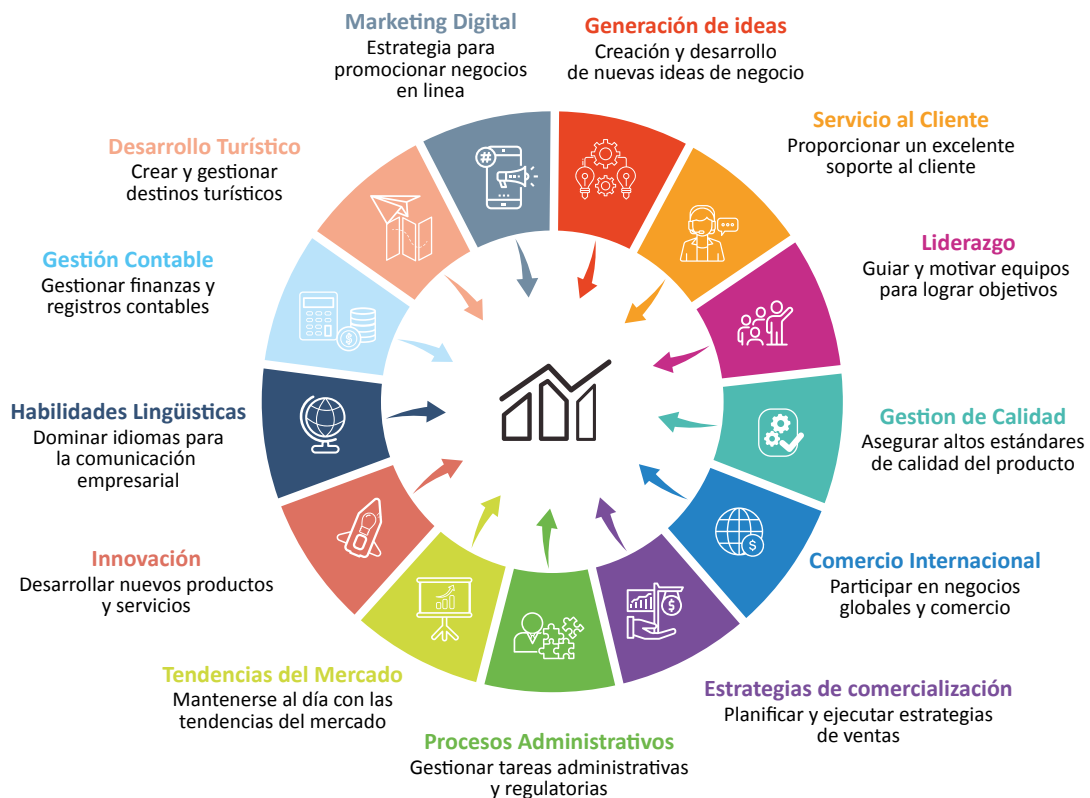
Marketing Digital
Estrategia para promocionar negocios en linea

Generación de ideas
Creación y desarrollo de nuevas ideas de negocio

Servicio al Cliente
Proporcionar un excelente soporte al cliente

Liderazgo
Guiar y motivar equipos para lograr objetivos

Gestion de Calidad
Asegurar altos estándares de calidad del producto

Comercio Internacional
Participar en negocios globales y comercio

Estrategias de comercialización
Planificar y ejecutar estrategias de ventas

Procesos Administrativos
Gestionar tareas administrativas y regulatorias

Tendencias del Mercado
Mantenerse al día con las tendencias del mercado

Innovación
Desarrollar nuevos productos y servicios

Habilidades Lingüisticas
Dominar idiomas para la comunicación empresarial

Gestión Contable
Gestionar finanzas y registros contables

Desarrollo Turístico
Crear y gestionar destinos turísticos